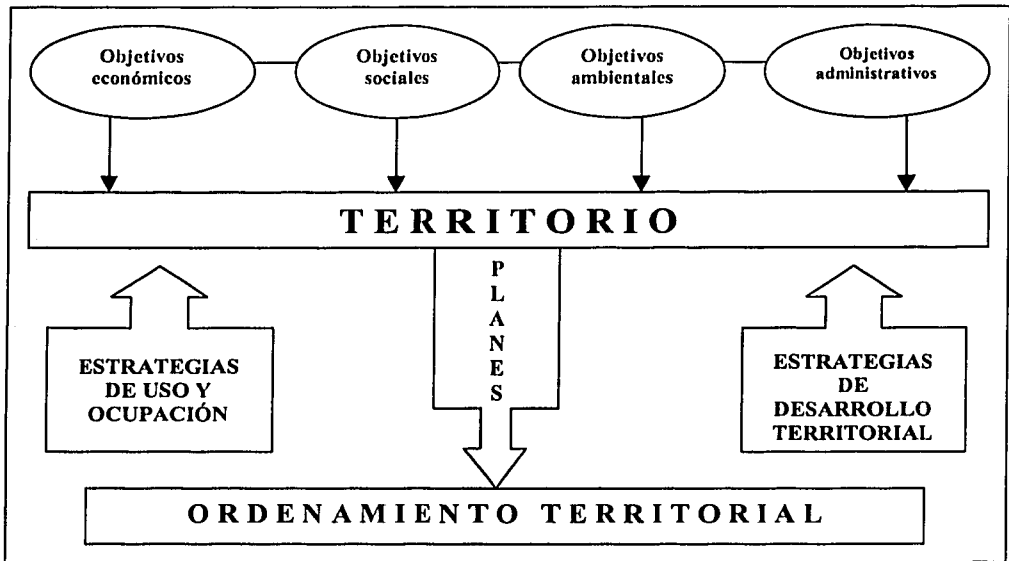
Objetivos económicos

Objetivos sociales

Objetivos ambientales

Objetivos administrativos

TERRITORIO

ESTRATEGIAS DE USO Y OCUPACIÓN

PLANES

ESTRATEGIAS DE DESARROLLO TERRITORIAL

ORDENAMIENTO TERRITORIAL